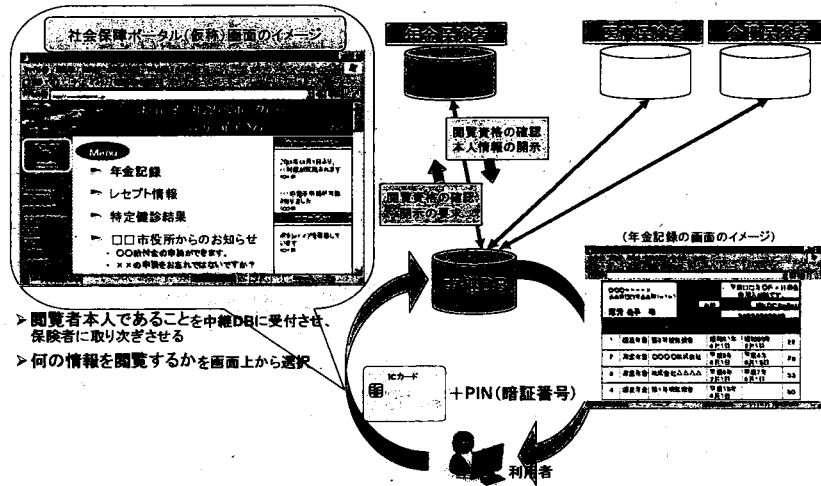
社会保障ポータル(仮称)画面のイメージ

Menu

年金記録

レセプト情報

特定健診結果

□□市役所からのお知らせ

・○○給付金の申請ができます。

・××の申請をお忘れではないですか?

年金保険者

医療保険者

介護保険者

閲覧資格の確認
本人情報の開示

閲覧資格の確認
開示の要求

中継DB

(年金記録の画面のイメージ)

➢閲覧者本人であることを中継DBに受付させ、保険者に取り次ぎさせる

➢何の情報を閲覧するかを画面上から選択

ICカード

+PIN(暗証番号)

利用者